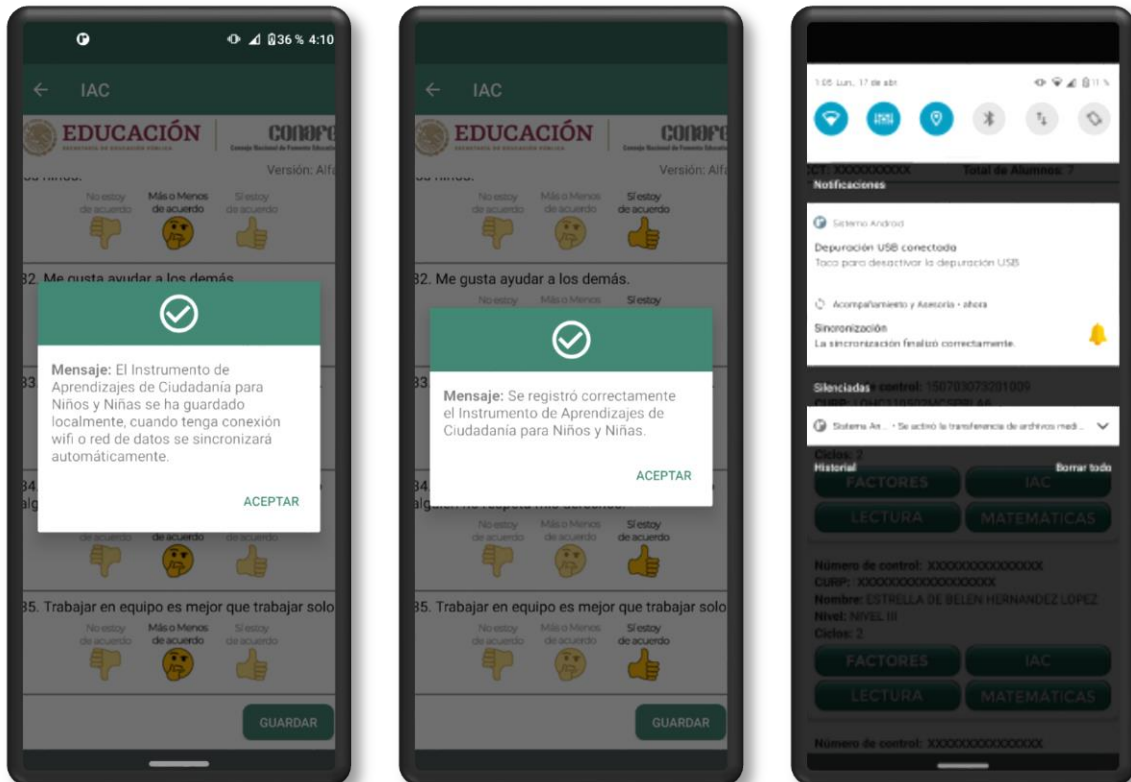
36 % 4:10

IAC

EDUCACIÓN
SECRETARÍA DE EDUCACIÓN PÚBLICA

CONAFE
Consejo Nacional de Fomento Educativo

Versión: Alfa

No estoy de acuerdo | Más o Menos de acuerdo | Sí estoy de acuerdo

32. Me gusta ayudar a los demás.

Mensaje: El Instrumento de Aprendizajes de Ciudadanía para Niños y Niñas se ha guardado localmente, cuando tenga conexión wifi o red de datos se sincronizará automáticamente.

ACEPTAR

No estoy de acuerdo | Más o Menos de acuerdo | Sí estoy de acuerdo

35. Trabajar en equipo es mejor que trabajar solo

No estoy de acuerdo | Más o Menos de acuerdo | Sí estoy de acuerdo

GUARDAR

IAC

EDUCACIÓN
SECRETARÍA DE EDUCACIÓN PÚBLICA

CONAFE
Consejo Nacional de Fomento Educativo

Versión: Alfa

No estoy de acuerdo | Más o Menos de acuerdo | Sí estoy de acuerdo

32. Me gusta ayudar a los demás.

No estoy | Más o Menos | Sí estoy

Mensaje: Se registró correctamente el Instrumento de Aprendizajes de Ciudadanía para Niños y Niñas.

ACEPTAR

alguien no respeta mis derechos.

No estoy de acuerdo | Más o Menos de acuerdo | Sí estoy de acuerdo

35. Trabajar en equipo es mejor que trabajar solo

No estoy de acuerdo | Más o Menos de acuerdo | Sí estoy de acuerdo

GUARDAR

1:05 Lun., 17 de abr

CCT: XXXXXXXXXX Total de Alumnos: 7

Notificaciones

Sistema Android

Depuración USB conectada

Toca para desactivar la depuración USB

Acompañamiento y Asesoría • ahora

Sincronización

La sincronización finalizó correctamente.

Silenciadas control: 150703073201009

Sistema An... • Se activó la transferencia de archivos medi...

Ciclos: 2

Historial

Borrar todo

FACTORES | IAC

LECTURA | MATEMÁTICAS

Número de control: XXXXXXXXXXXXXXX

CURP: XXXXXXXXXXXXXXXXXX

Nombre: ESTRELLA DE BELEN HERNANDEZ LOPEZ

Nivel: NIVEL III

Ciclos: 2

FACTORES | IAC

LECTURA | MATEMÁTICAS

Número de control: XXXXXXXXXXXXXXX